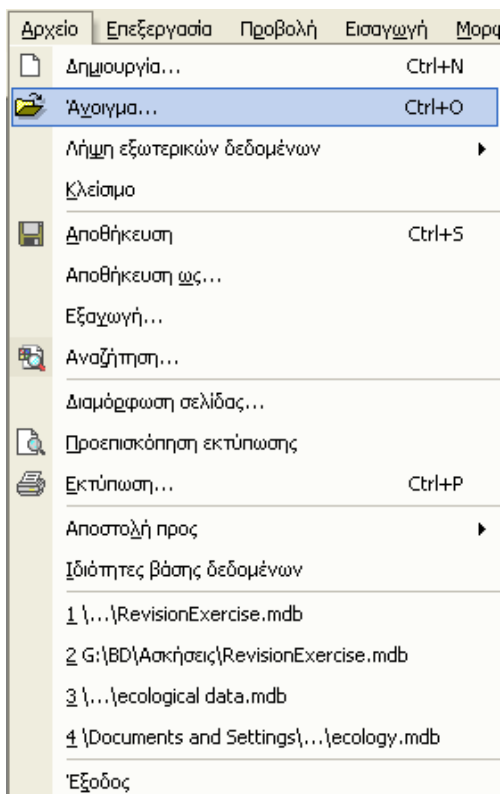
Αρχείο Επεξεργασία Προβολή Εισαγωγή Μορφ

Δημιουργία... Ctrl+N

Άνοιγμα... Ctrl+O

Λήψη εξωτερικών δεδομένων

Κλείσιμο

Αποθήκευση Ctrl+S

Αποθήκευση ως...

Εξαγωγή...

Αναζήτηση...

Διαμόρφωση σελίδας...

Προεπισκόπηση εκτύπωσης

Εκτύπωση... Ctrl+P

Αποστολή προς

Ιδιότητες βάσης δεδομένων

1 \...\RevisionExercise.mdb

2 G:\BD\Ασκήσεις\RevisionExercise.mdb

3 \...\ecological data.mdb

4 \Documents and Settings\...\ecology.mdb

Έξοδος